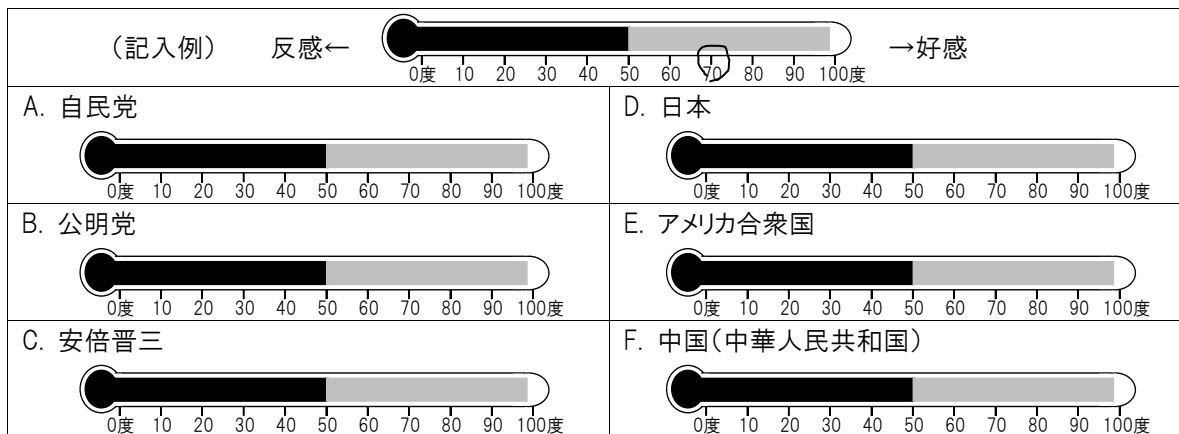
（記入例）　反感←　→好感

0度 10 20 30 40 50 60 70 80 90 100度

| A. 自民党 | D. 日本 |
|---|---|
| 0度 10 20 30 40 50 60 70 80 90 100度 | 0度 10 20 30 40 50 60 70 80 90 100度 |
| B. 公明党 | E. アメリカ合衆国 |
| 0度 10 20 30 40 50 60 70 80 90 100度 | 0度 10 20 30 40 50 60 70 80 90 100度 |
| C. 安倍晋三 | F. 中国（中華人民共和国） |
| 0度 10 20 30 40 50 60 70 80 90 100度 | 0度 10 20 30 40 50 60 70 80 90 100度 |